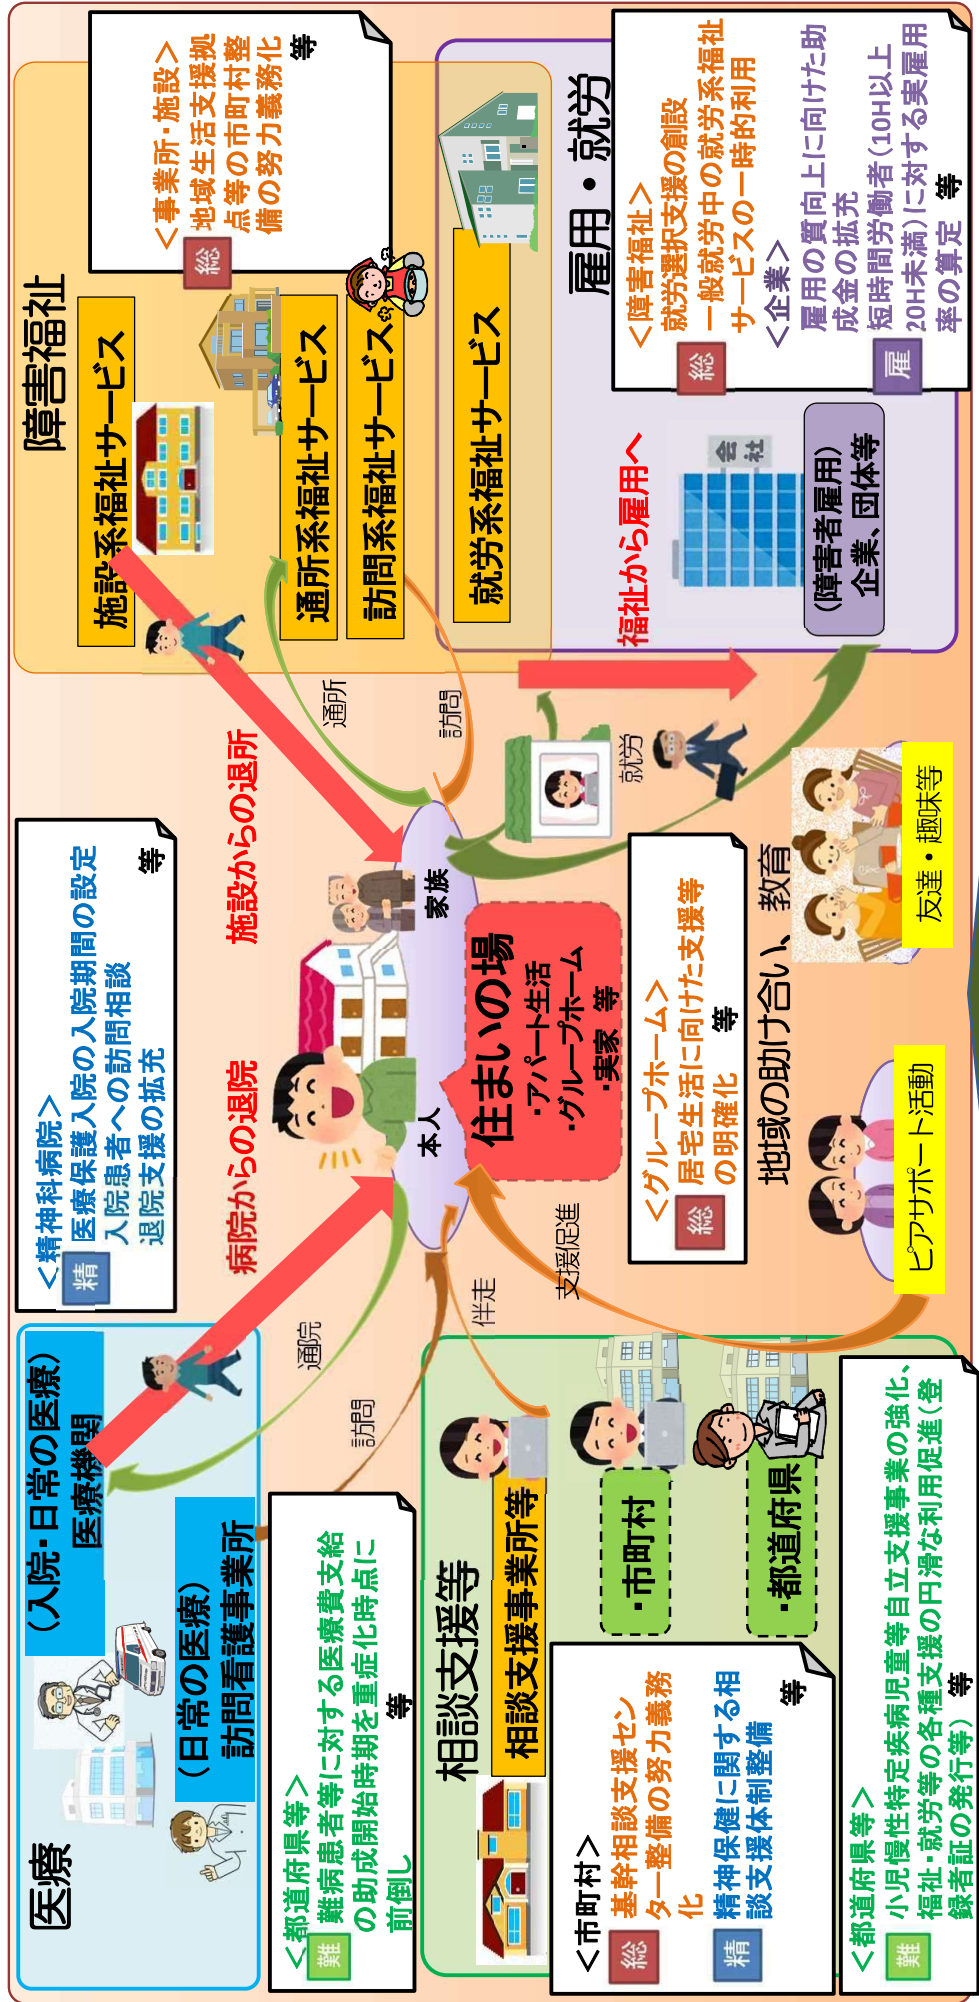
障害福祉

施設系福祉サービス

通所系福祉サービス

訪問系福祉サービス

就労系福祉サービス

＜事業所・施設＞
総 地域生活支援拠点等の市町村整備の努力義務化 等

雇用・就労

＜障害福祉＞
総 就労選択支援の創設
一般就労中の就労系福祉サービスの一時的利用
＜企業＞
雇 雇用の質向上に向けた助成金の拡充
短時間労働者（10H以上20H未満）に対する実雇用率の算定 等

会社

（障害者雇用）企業、団体等

福祉から雇用へ

施設からの退所

通所

訪問

就労

家族

本人

住まいの場
・アパート生活
・グループホーム
・実家 等

＜グループホーム＞
総 居宅生活に向けた支援等の明確化 等

地域の助け合い、教育

友達・趣味等

ピアサポート活動

＜精神科病院＞
精 医療保護入院の入院期間の設定
入院患者への訪問相談
退院支援の拡充 等

病院からの退院

医療

（入院・日常の医療）
医療機関

（日常の医療）
訪問看護事業所

通院

訪問

伴走

支援促進

＜都道府県等＞
難 難病患者等に対する医療費支給の助成開始時期を重症化時点に前倒し 等

相談支援等

相談支援事業所等

・市町村

・都道府県

＜市町村＞
総 基幹相談支援センター整備の努力義務化
精 精神保健に関する相談支援体制整備 等

＜都道府県等＞
難 小児慢性特定疾病児童等自立支援事業の強化、福祉・就労等の各種支援の円滑な利用促進（登録者証の発行等） 等